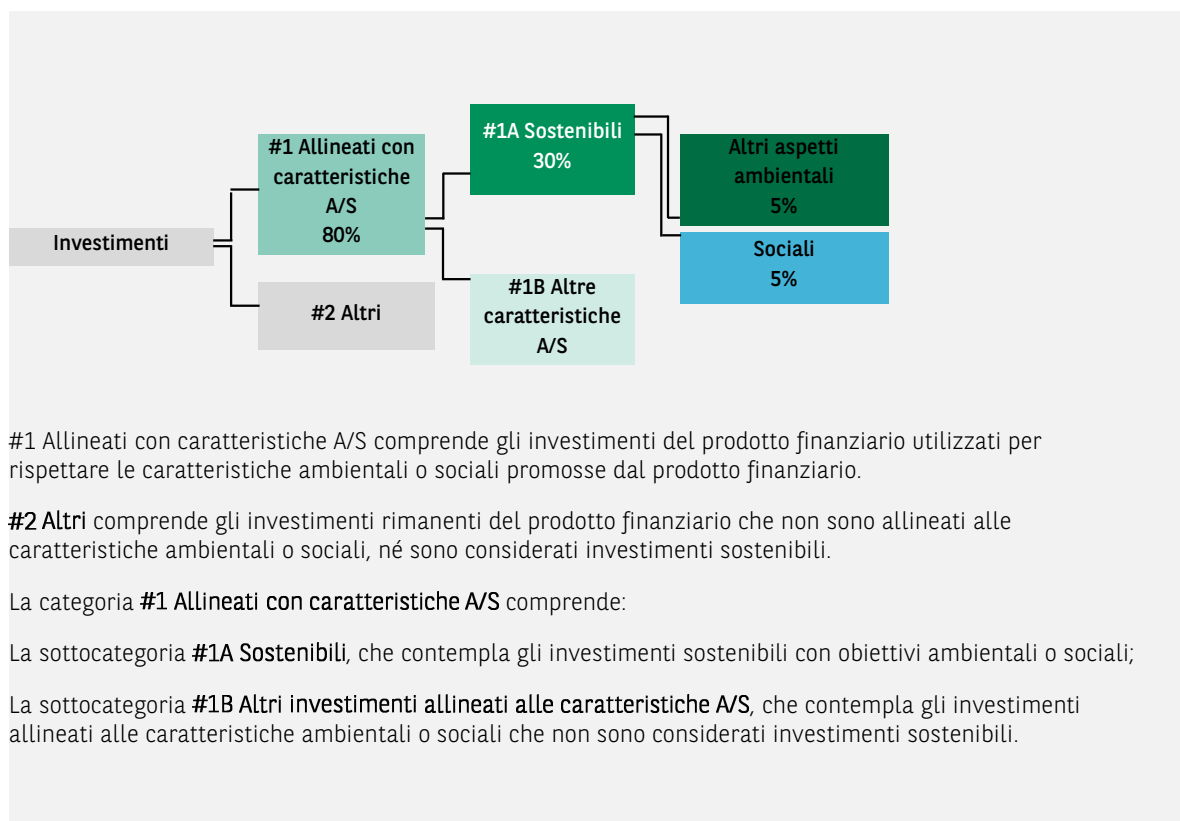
Investimenti

#1 Allineati con caratteristiche A/S
80%

#2 Altri

#1A Sostenibili
30%

#1B Altre caratteristiche A/S

Altri aspetti ambientali
5%

Sociali
5%

#1 Allineati con caratteristiche A/S comprende gli investimenti del prodotto finanziario utilizzati per rispettare le caratteristiche ambientali o sociali promosse dal prodotto finanziario.

#2 Altri comprende gli investimenti rimanenti del prodotto finanziario che non sono allineati alle caratteristiche ambientali o sociali, né sono considerati investimenti sostenibili.

La categoria #1 Allineati con caratteristiche A/S comprende:

La sottocategoria #1A Sostenibili, che contempla gli investimenti sostenibili con obiettivi ambientali o sociali;

La sottocategoria #1B Altri investimenti allineati alle caratteristiche A/S, che contempla gli investimenti allineati alle caratteristiche ambientali o sociali che non sono considerati investimenti sostenibili.